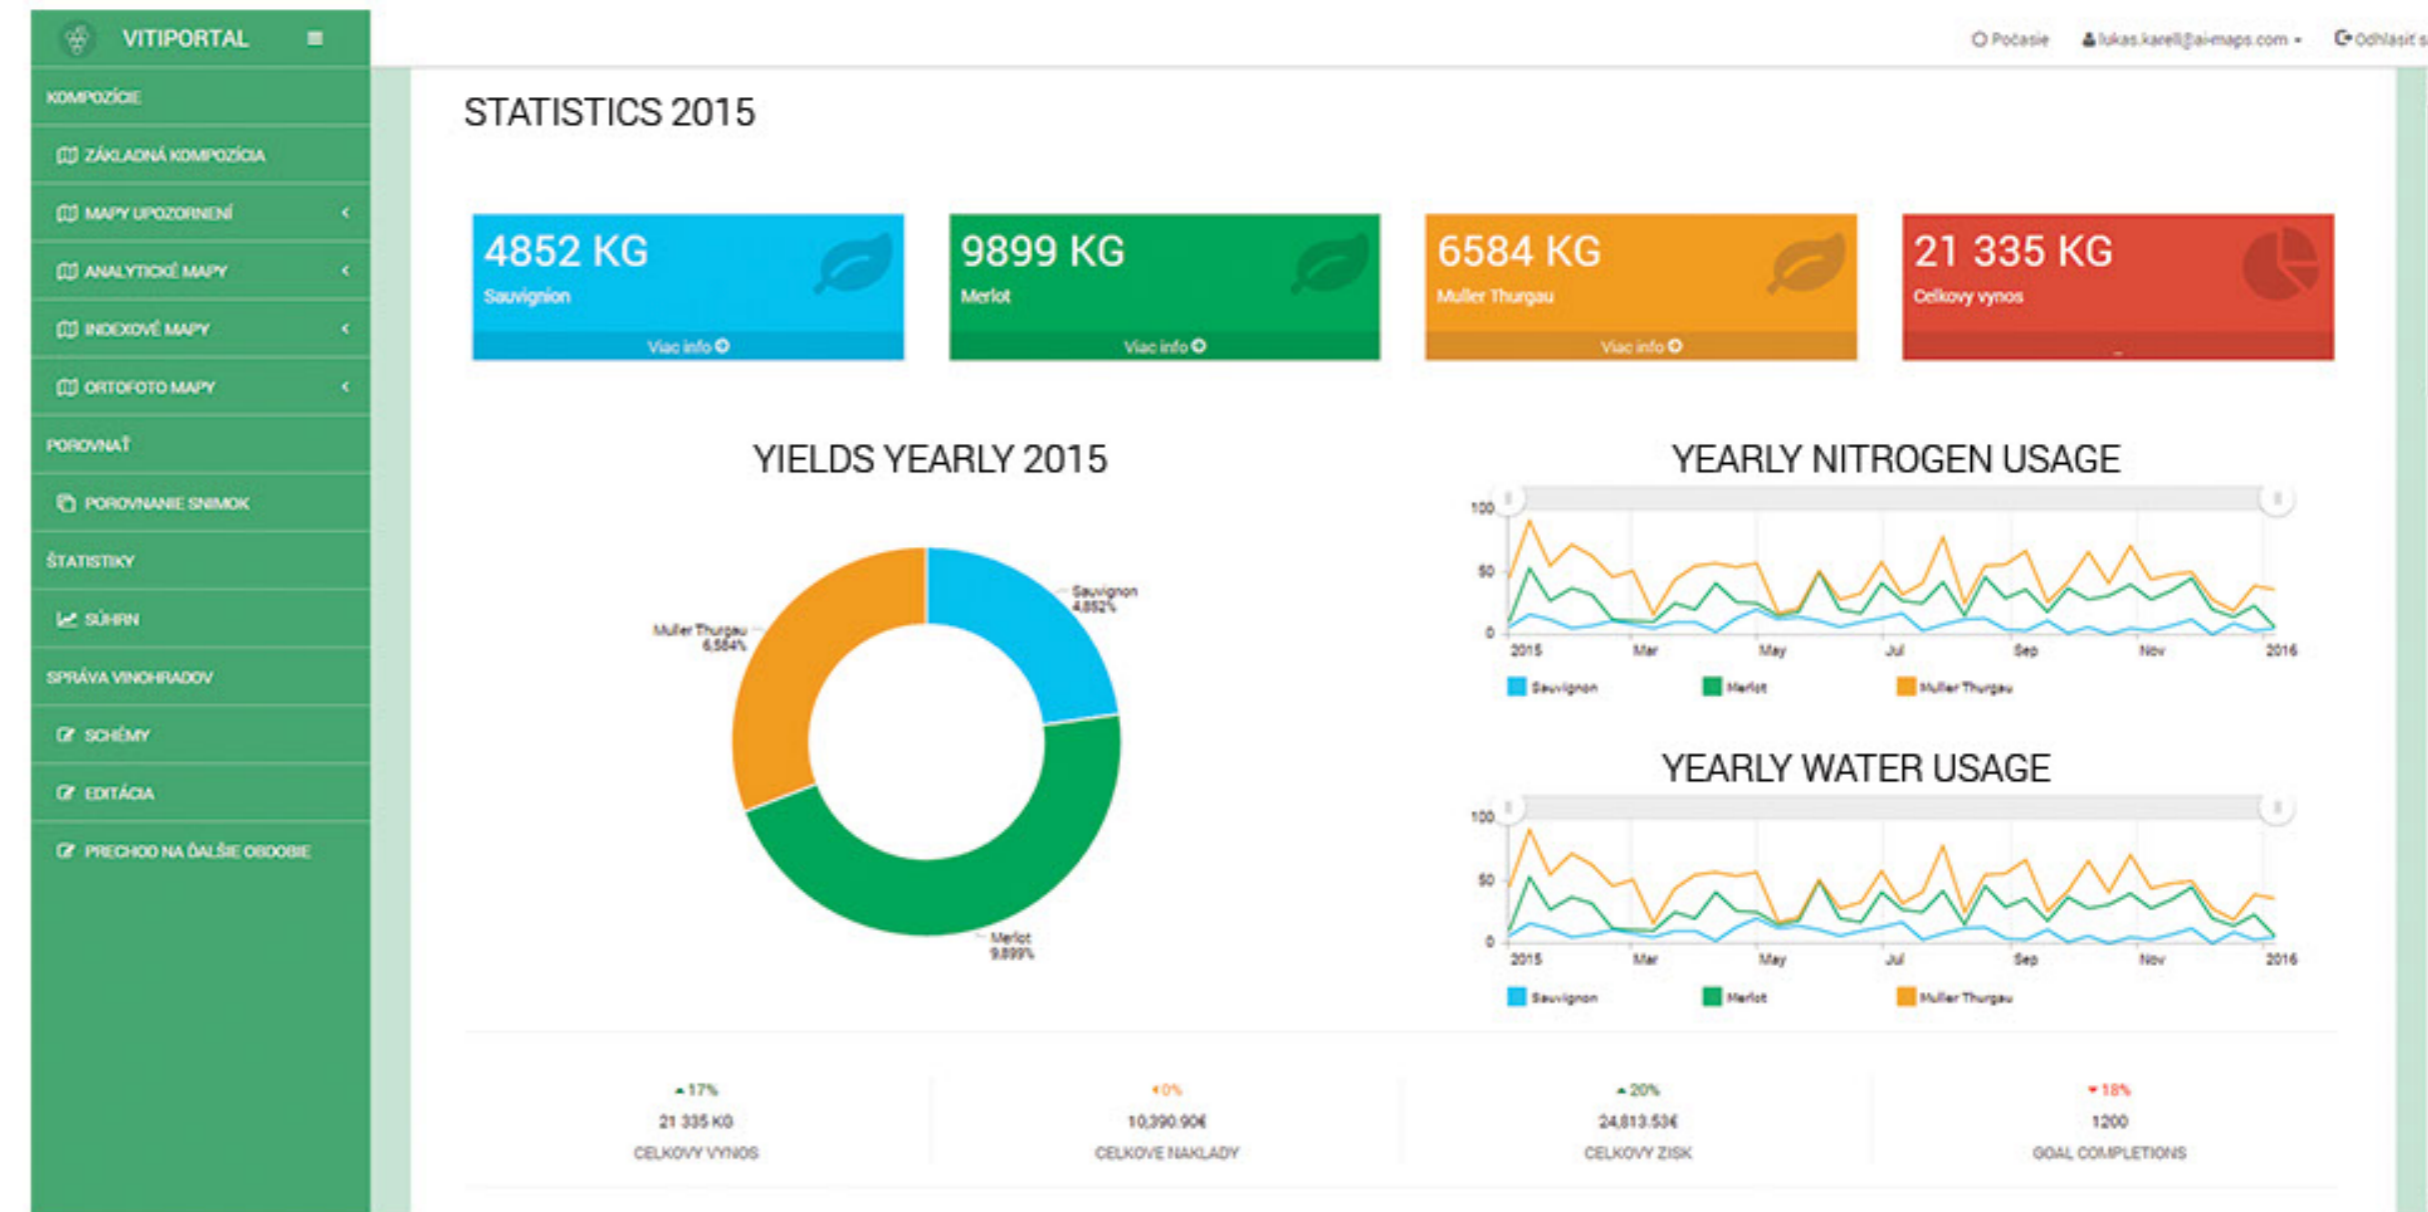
VITIPORTAL

KOMPOZÍCIE
ZÁKLADNÁ KOMPOZÍCIA
MAPY UPOZORNENÍ
ANALYTICKÉ MAPY
INDEXOVÉ MAPY
ORTOFOTO MAPY
POROVNAŤ
POROVNANIE SNÍMOK
ŠTATISTIKY
SÚHRN
SPRÁVA VINOHRADOV
SCHÉMY
EDITÁCIA
PRECHOD NA ĎALŠIE OBDOBIE

Počasie  lukas.karell@ai-maps.com  Odhlásiť s

STATISTICS 2015

4852 KG
Sauvignon
Viac info

9899 KG
Merlot
Viac info

6584 KG
Muller Thurgau
Viac info

21 335 KG
Celkovy vynos

YIELDS YEARLY 2015

Sauvignon 4.852%
Muller Thurgau 6.584%
Merlot 9.899%

YEARLY NITROGEN USAGE

100
50
0
2015 Mar May Jul Sep Nov 2016
Sauvignon Merlot Muller Thurgau

YEARLY WATER USAGE

100
50
0
2015 Mar May Jul Sep Nov 2016
Sauvignon Merlot Muller Thurgau

17%
21 335 KG
CELKOVY VYNOS

0%
10,390.90€
CELKOVE NAKLADY

20%
24,813.53€
CELKOVY ZISK

18%
1200
GOAL COMPLETIONS